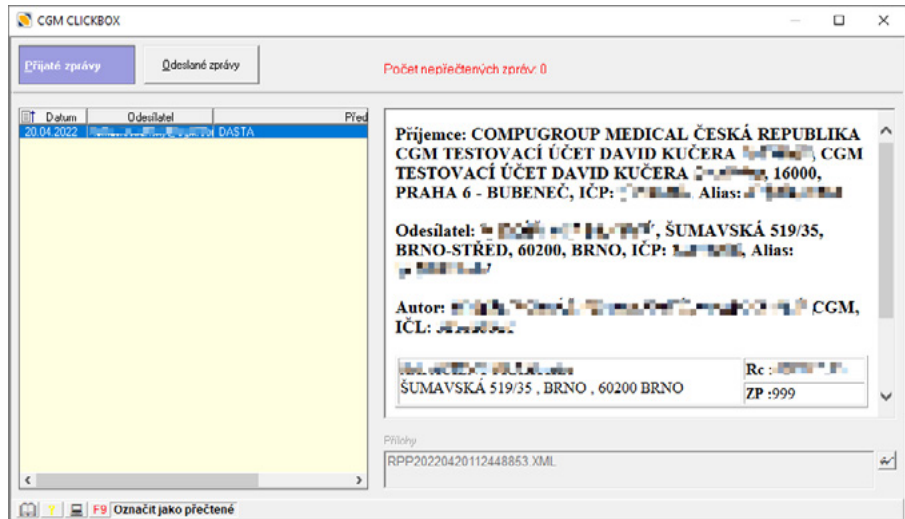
CGM CLICKBOX

Přijaté zprávy
Odeslané zprávy

Počet nepřečtených zpráv: 0

| Datum | Odesílatel | Před |
|---|---|---|
| 20.04.2022 | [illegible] | DASTA |

Příjemce: COMPUGROUP MEDICAL ČESKÁ REPUBLIKA CGM TESTOVACÍ ÚČET DAVID KUČERA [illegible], CGM TESTOVACÍ ÚČET DAVID KUČERA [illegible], 16000, PRAHA 6 - BUBENEČ, IČP: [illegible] Alias: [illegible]

Odesílatel: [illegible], ŠUMAVSKÁ 519/35, BRNO-STŘED, 60200, BRNO, IČP: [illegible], Alias: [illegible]

Autor: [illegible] CGM, IČL: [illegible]

| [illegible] ŠUMAVSKÁ 519/35 , BRNO , 60200 BRNO | Rc : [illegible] |
|---|---|
| | ZP :999 |

Přílohy
RPP20220420112448853.XML

F9 Označit jako přečtené